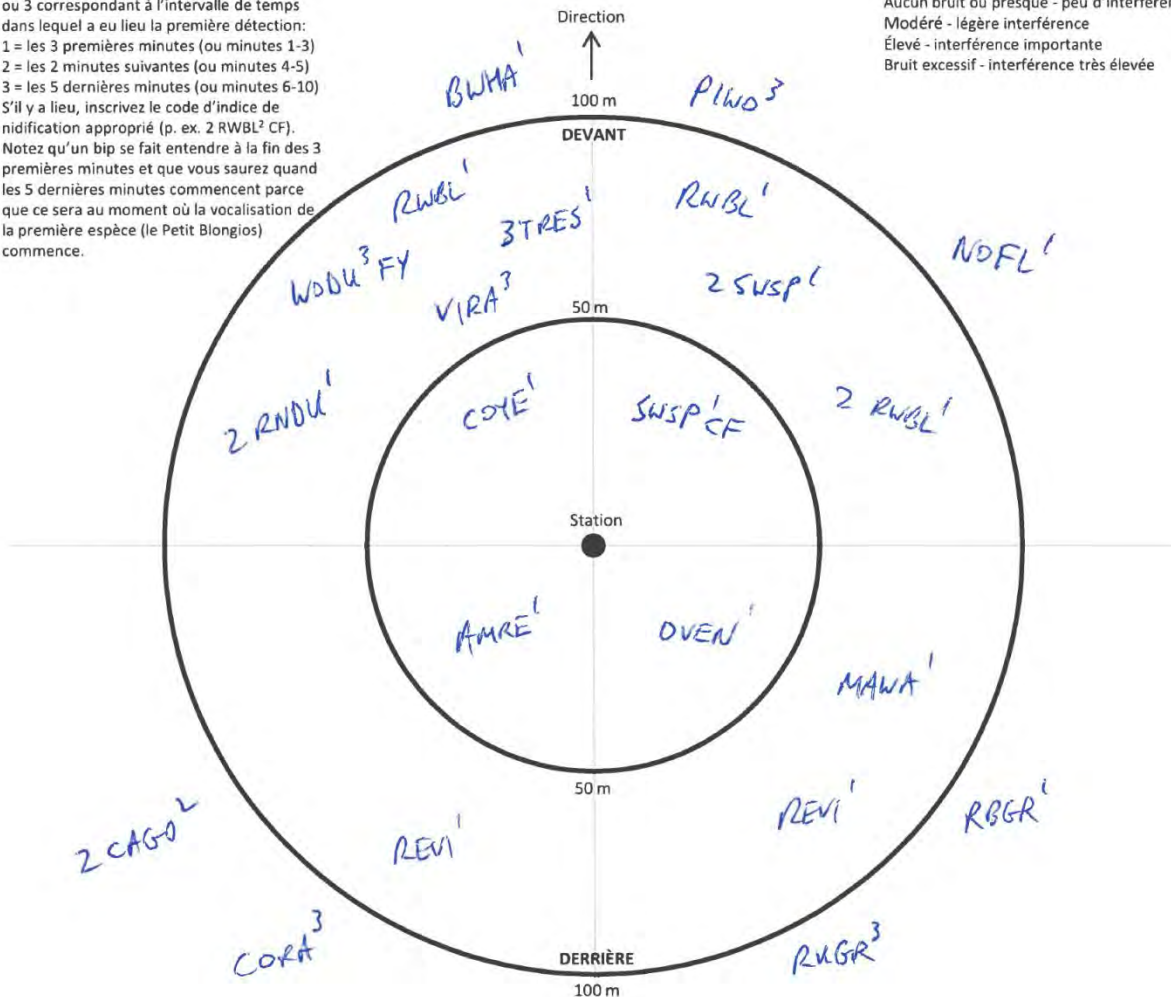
ou 3 correspondant à l'intervalle de temps dans lequel a eu lieu la première détection:
1 = les 3 premières minutes (ou minutes 1-3)
2 = les 2 minutes suivantes (ou minutes 4-5)
3 = les 5 dernières minutes (ou minutes 6-10)
S'il y a lieu, inscrivez le code d'indice de nidification approprié (p. ex. 2 RWBL² CF).
Notez qu'un bip se fait entendre à la fin des 3 premières minutes et que vous saurez quand les 5 dernières minutes commencent parce que ce sera au moment où la vocalisation de la première espèce (le Petit Blongios) commence.

Direction

Aucun bruit ou presque - peu d'interféren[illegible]
Modéré - légère interférence
Élevé - interférence importante
Bruit excessif - interférence très élevée

BWHA$^1$
100 m
PIWO$^3$
DEVANT
RWBL$^1$
3TRES$^1$
RWBL$^1$
NOFL$^1$
WODU$^3$ FY
2 SWSP$^1$
VIRA$^3$
50 m
2 RNDU$^1$
COYE$^1$
SWSP$^1$ CF
2 RWBL$^1$
Station
AMRE$^1$
OVEN$^1$
MAWA$^1$
50 m
2 CAGO$^2$
REVI$^1$
REVI$^1$
RBGR$^1$
CORA$^3$
RUGR$^3$
DERRIÈRE
100 m